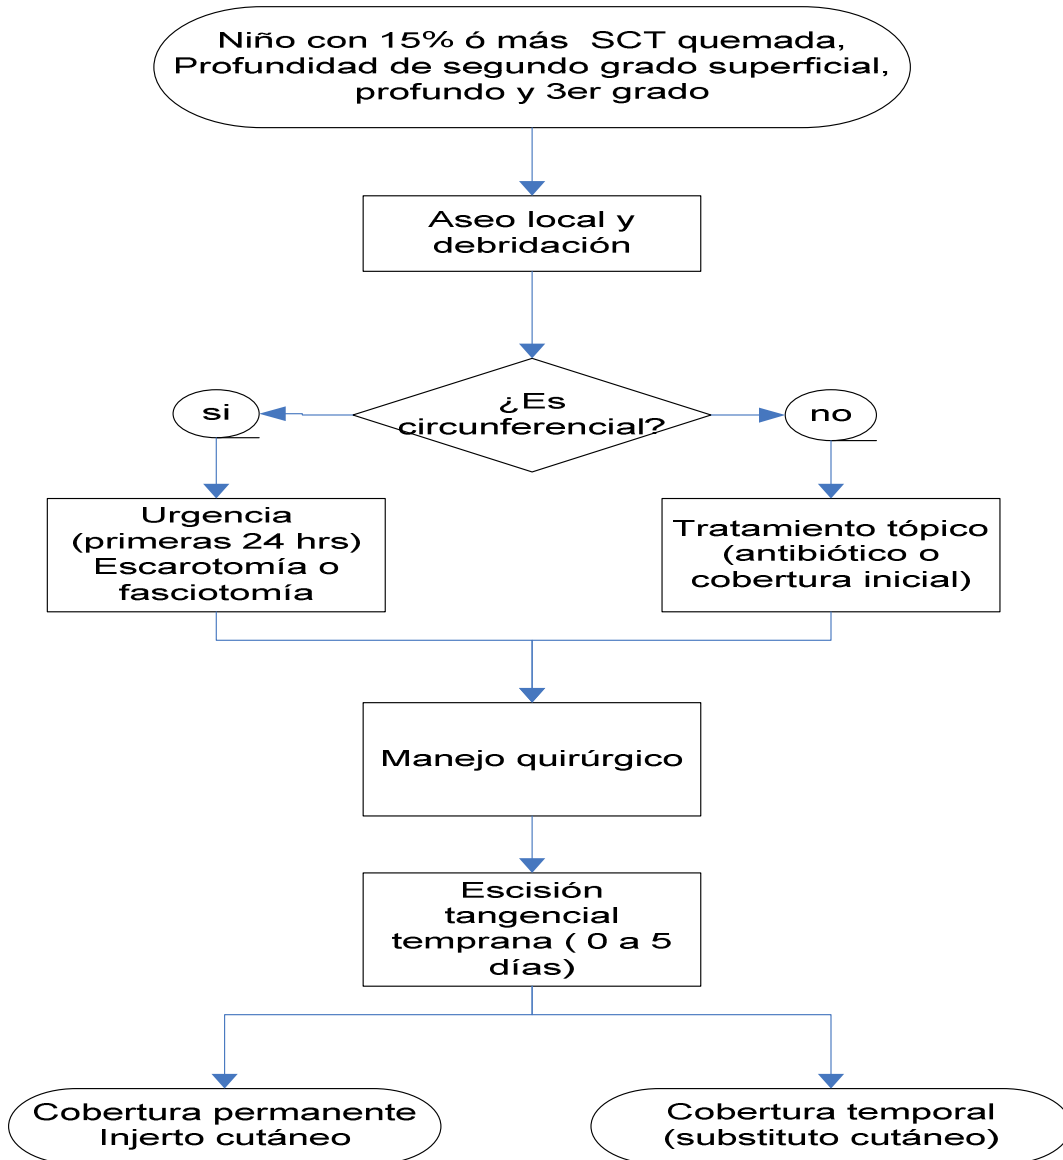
Niño con 15% ó más SCT quemada, Profundidad de segundo grado superficial, profundo y 3er grado

Aseo local y debridación

¿Es circunferencial?

si

no

Urgencia (primeras 24 hrs) Escarotomía o fasciotomía

Tratamiento tópico (antibiótico o cobertura inicial)

Manejo quirúrgico

Escisión tangencial temprana ( 0 a 5 días)

Cobertura permanente Injerto cutáneo

Cobertura temporal (substituto cutáneo)